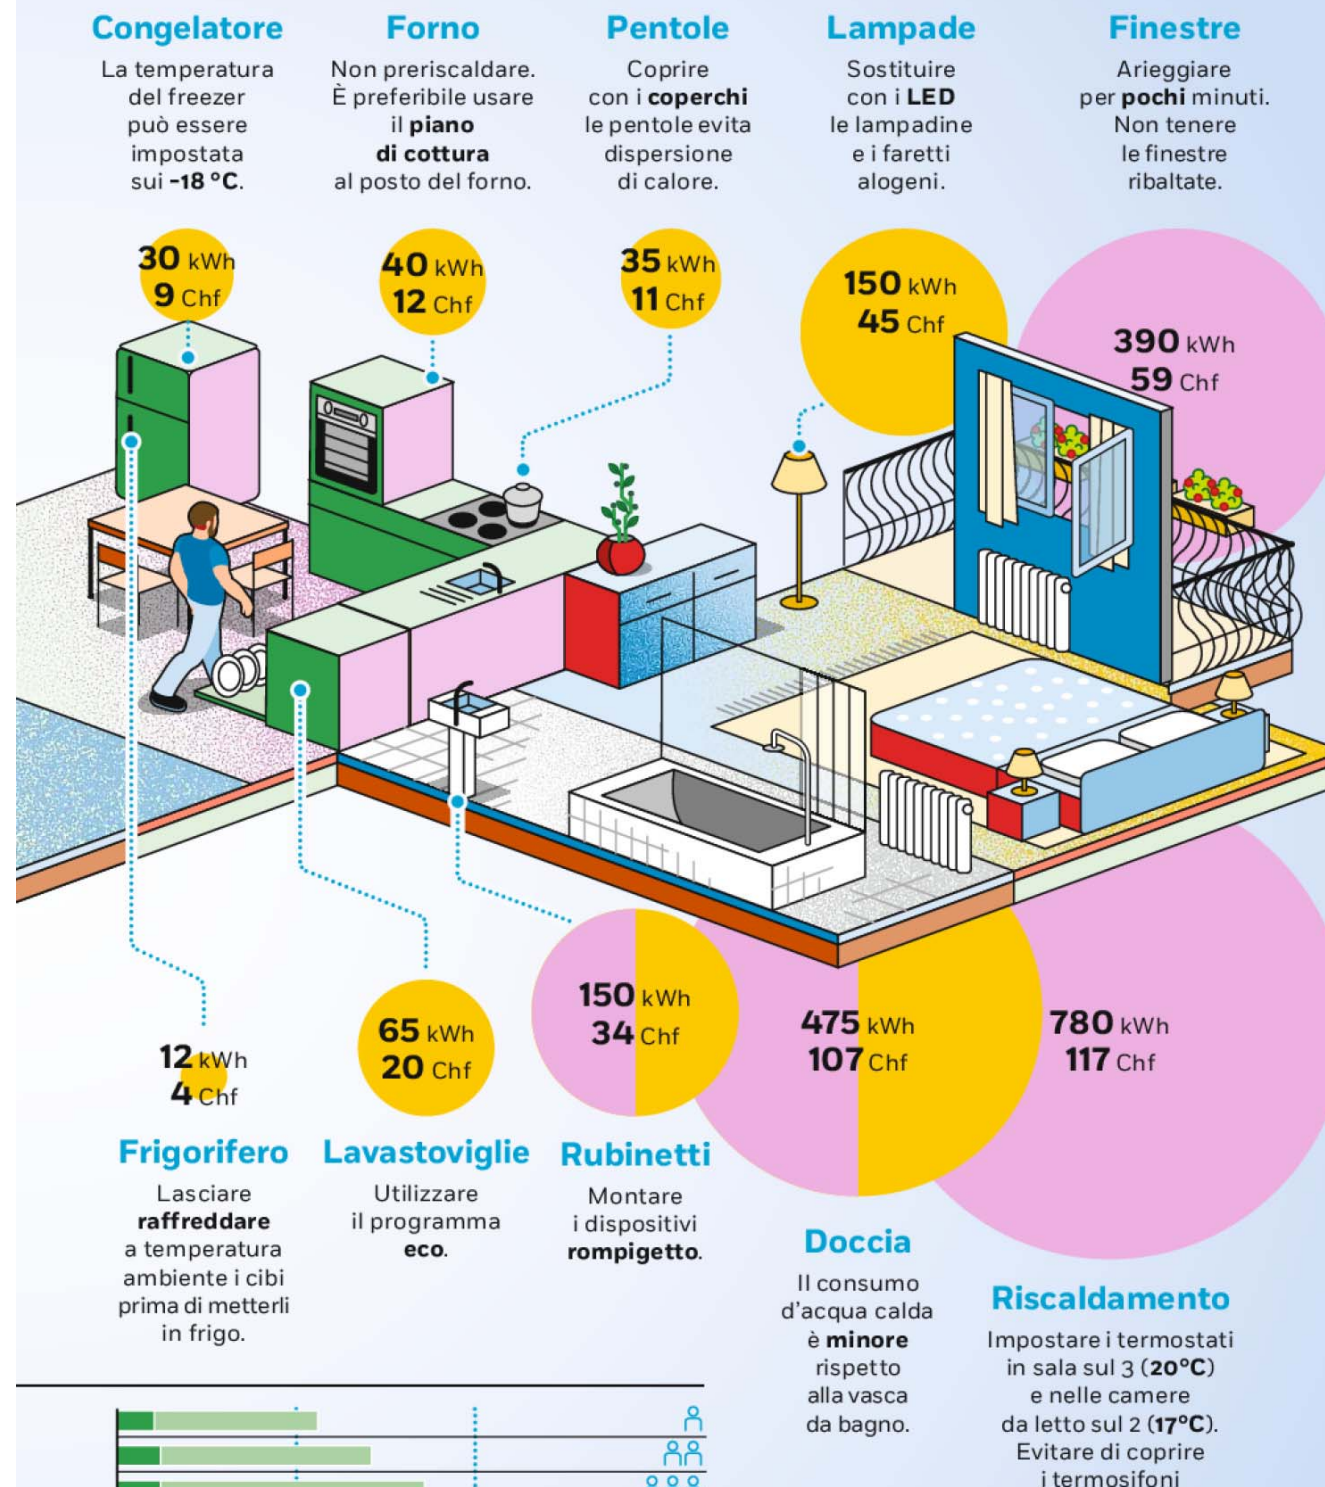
Congelatore
La temperatura del freezer può essere impostata sui **-18 °C**.

Forno
Non preriscaldare. È preferibile usare il **piano di cottura** al posto del forno.

Pentole
Coprire con i **coperchi** le pentole evita dispersione di calore.

Lampade
Sostituire con i **LED** le lampadine e i faretti alogeni.

Finestre
Arieggiare per **pochi** minuti. Non tenere le finestre ribaltate.

30 kWh
9 Chf

40 kWh
12 Chf

35 kWh
11 Chf

150 kWh
45 Chf

390 kWh
59 Chf

12 kWh
4 Chf

65 kWh
20 Chf

150 kWh
34 Chf

475 kWh
107 Chf

780 kWh
117 Chf

Frigorifero
Lasciare **raffreddare** a temperatura ambiente i cibi prima di metterli in frigo.

Lavastoviglie
Utilizzare il programma **eco**.

Rubinetti
Montare i dispositivi **rompigetto**.

Doccia
Il consumo d'acqua calda è **minore** rispetto alla vasca da bagno.

Riscaldamento
Impostare i termostati in sala sul 3 (**20°C**) e nelle camere da letto sul 2 (**17°C**). Evitare di coprire i termosifoni